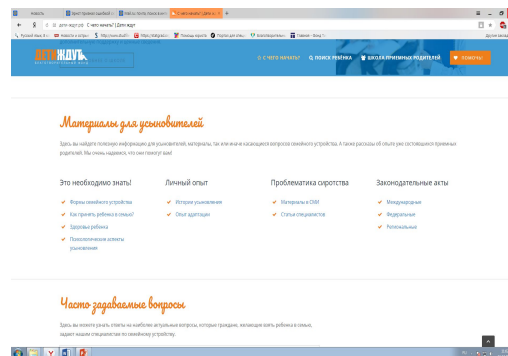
Новости | Бригстровое объявлени | Найти папу Поиск в интр | С чего начать? | Дети ж | +

детки.ру › С чего начать? | Дети ждут

ДЕТИ ЖДУТ

С ЧЕГО НАЧАТЬ? | ПОИСК РЕБЁНКА | ШКОЛА ПРИЕМНЫХ РОДИТЕЛЕЙ | ПОМОЧЬ

Материалы для усыновителей

Здесь вы найдете полезную информацию для усыновителей, материалы, так или иначе касающиеся вопросов семейного устройства. А также рассказы об опыте уже состоявшихся приемных родителей. Мы очень надеемся, что они помогут вам!

Это необходимо знать!
Формы семейного устройства
Как принять ребенка в семью?
Здоровье ребенка
Психологические аспекты усыновления

Личный опыт
Истории усыновления
Опыт адаптации

Проблематика сиротства
Материалы в СМИ
Статьи специалистов

Законодательные акты
Международные
Федеральные
Региональные

Часто задаваемые вопросы

Здесь вы можете узнать ответы на наиболее актуальные вопросы, которые граждане, желающие взять ребенка в семью, задают нашим специалистам по семейному устройству.